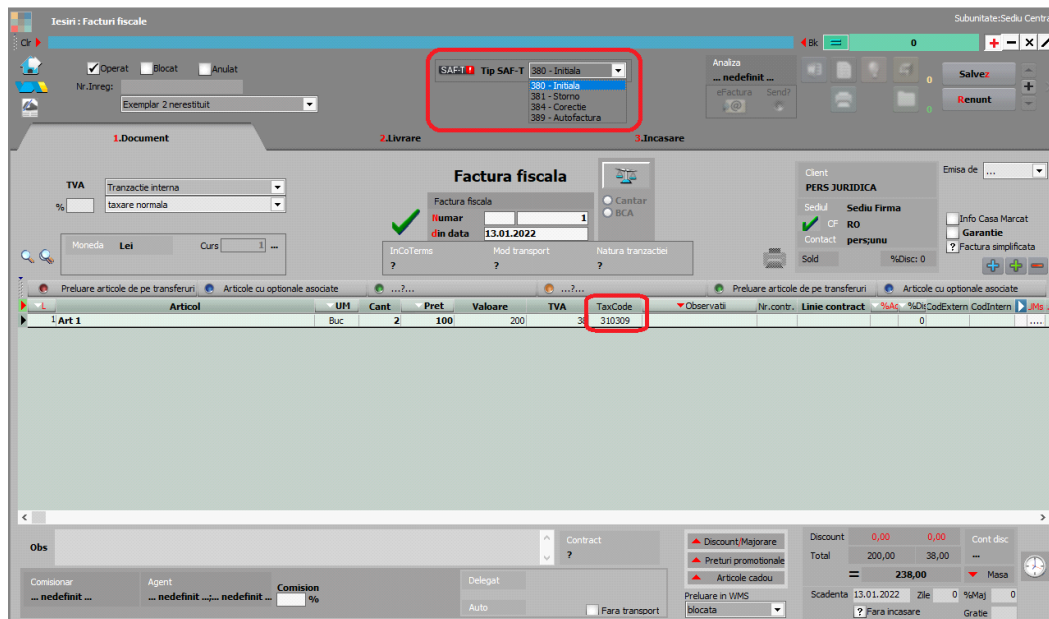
Iesiri : Facturi fiscale

Subunitate:Sediu Centra

Clr

Bk

0

Operat Blocat Anulat

Nr.Inreg:

Exemplar 2 nerestituit

SAF-T Tip SAF-T 380 - Initiala

380 - Initiala
381 - Storno
384 - Corectie
389 - Autofactura

Analiza
... nedefinit ...

eFactura Send?

0

0

Salvez

Renunt

1.Document

2.Livrare

3.Incasare

TVA Tranzactie interna

% taxare normala

Factura fiscala

Factura fiscala

Numar 1

din data 13.01.2022

Cantar

BCA

Client
PERS JURIDICA

Sediul Sediu Firma

CF RO

Contact pers;unu

Emisa de ...

Info Casa Marcat

Garantie

Factura simplificata

Moneda Lei

Curs 1 ...

InCoTerms
?

Mod transport
?

Natura tranzactiei
?

Sold

%Disc: 0

Preluare articole de pe transferuri

Articole cu optionale asociate

...?...

...?...

Preluare articole de pe transferuri

Articole cu optionale asociate

| L | Articol | UM | Cant | Pret | Valoare | TVA | TaxCode | Observatii | Nr.contr. | Linie contract | %Ac | %Dis | CodExtern | CodIntern | UMs |
|---|---|---|---|---|---|---|---|---|---|---|---|---|---|---|---|
| 1 | Art 1 | Buc | 2 | 100 | 200 | 38 | 310309 | | | | | 0 | | | .... |

Obs

Contract
?

Discount/Majorare

Preturi promotionale

Articole cadou

Discount 0,00 0,00

Total 200,00 38,00

= 238,00

Cont disc
...

Masa

Comisionar
... nedefinit ...

Agent
... nedefinit ...;... nedefinit ...

Comision
%

Delegat

Auto

Fara transport

Preluare in WMS
blocata

Scadenta 13.01.2022 Zile 0 %Maj 0

Fara incasare

Gratie